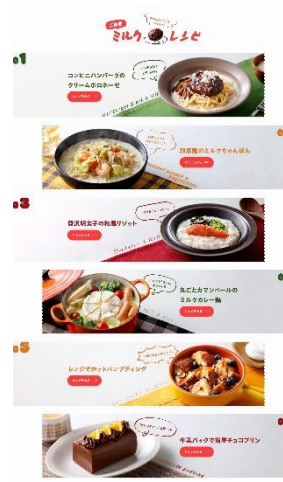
ミルク レシピ

01
コンビニハンバーグのクリームボロネーゼ
レシピを見る

羽根餃のミルクちゃんぽん
レシピを見る

03
明太明太子の和風リゾット
レシピを見る

丸ごとカマンベールのミルクカレー鍋
レシピを見る

05
レンジでホットパンプディング
レシピを見る

牛乳パックで簡単チョコプリン
レシピを見る